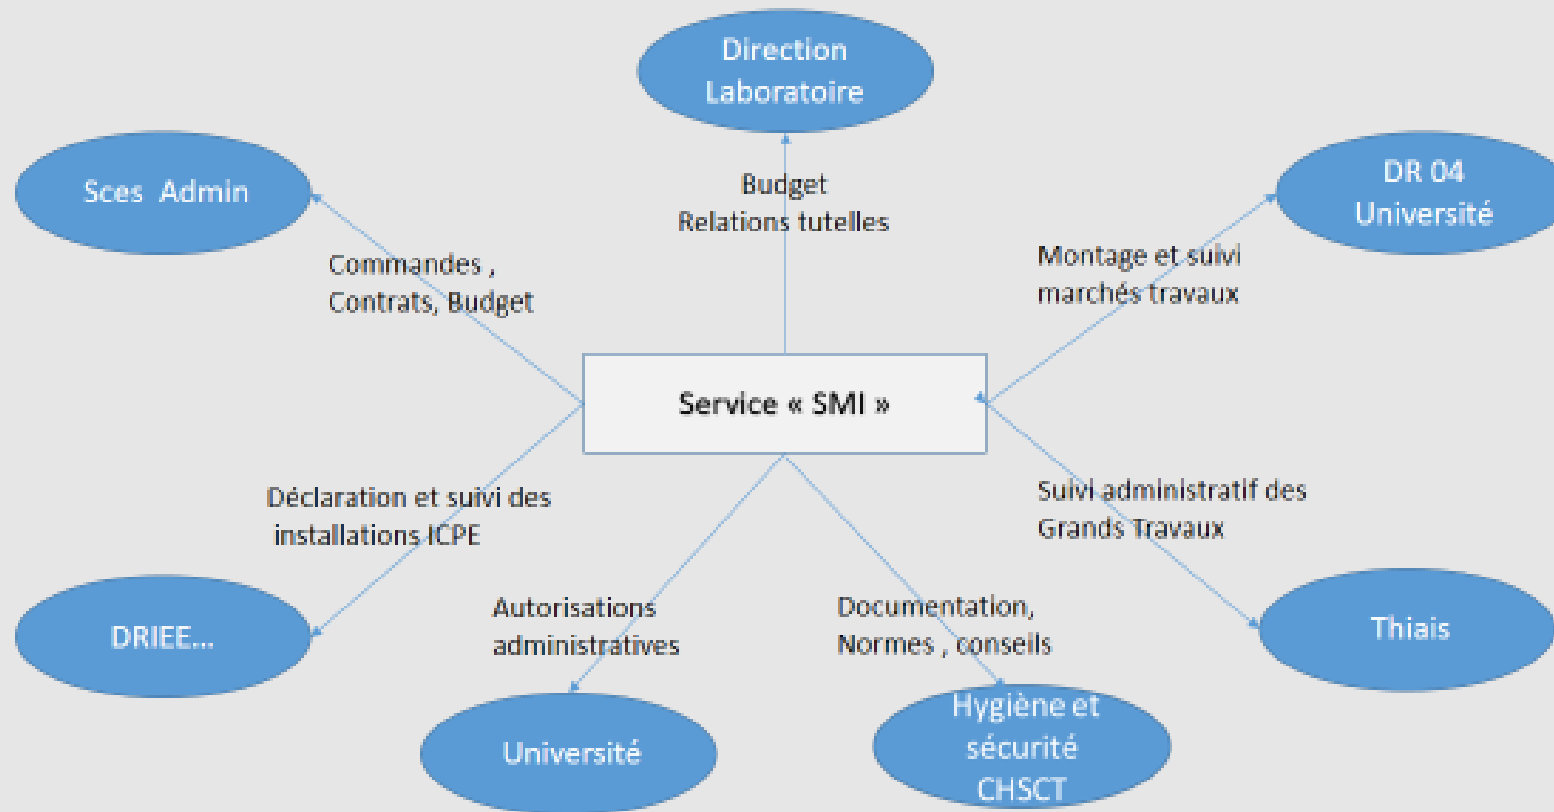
Direction Laboratoire

Sces Admin

Budget
Relations tutelles

DR 04
Université

Commandes , Contrats, Budget

Montage et suivi marchés travaux

Service « SMI »

Déclaration et suivi des installations ICPE

Suivi administratif des Grands Travaux

DRIEE...

Autorisations administratives

Documentation, Normes , conseils

Thiais

Université

Hygiène et sécurité CHSCT